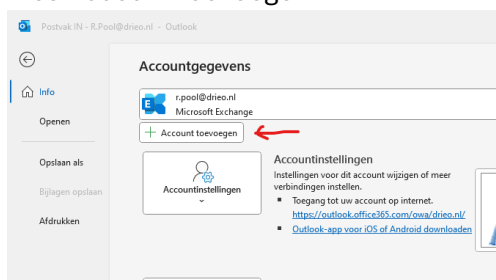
Postvak IN - R.Pool@drieo.nl - Outlook

Info

Openen

Opslaan als

Bijlagen opslaan

Afdrukken

Accountgegevens

r.pool@drieo.nl
Microsoft Exchange

+ Account toevoegen

Accountinstellingen

Accountinstellingen

Instellingen voor dit account wijzigen of meer verbindingen instellen.

- Toegang tot uw account op internet. https://outlook.office365.com/owa/drieo.nl/
- Outlook-app voor iOS of Android downloaden